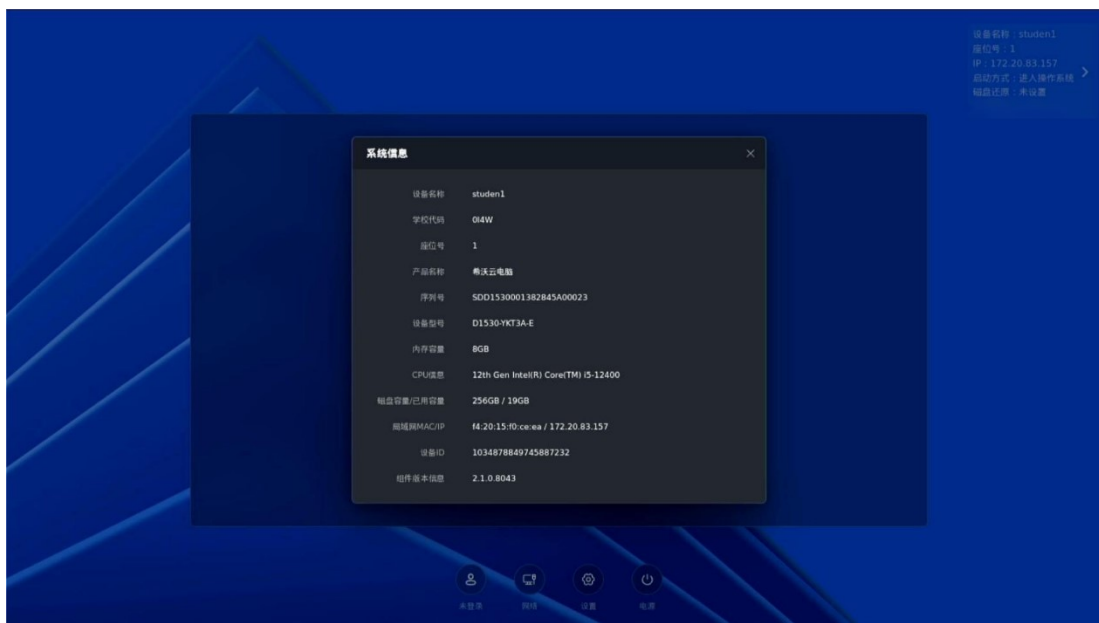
设备名称：studen1
座位号：1
IP：172.20.83.157
启动方式：进入操作系统
磁盘还原：未设置

系统信息

| | |
|---|---|
| 设备名称 | studen1 |
| 学校代码 | 0I4W |
| 座位号 | 1 |
| 产品名称 | 希沃云电脑 |
| 序列号 | SDD1530001382845A00023 |
| 设备型号 | D1530-YKT3A-E |
| 内存容量 | 8GB |
| CPU信息 | 12th Gen Intel(R) Core(TM) i5-12400 |
| 磁盘容量/已用容量 | 256GB / 19GB |
| 局域网MAC/IP | f4:20:15:f0:ce:ea / 172.20.83.157 |
| 设备ID | 1034878849745887232 |
| 组件版本信息 | 2.1.0.8043 |

未登录
网络
设置
电源